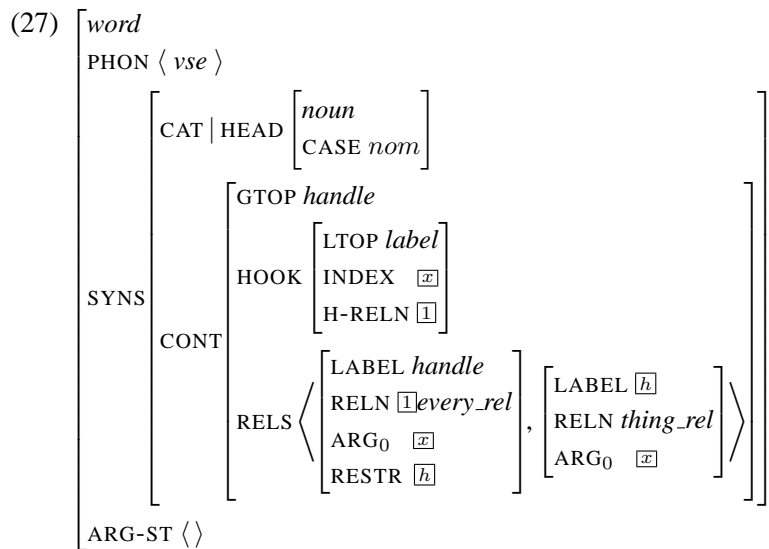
(27) word

PHON ⟨ vse ⟩

SYNS

CAT | HEAD noun
CASE nom

CONT

GTOP handle

HOOK
LTOP label
INDEX $\boxed{x}$
H-RELN $\boxed{1}$

RELS ⟨ LABEL handle
RELN $\boxed{1}$every_rel
ARG$_0$ $\boxed{x}$
RESTR $\boxed{h}$ , LABEL $\boxed{h}$
RELN thing_rel
ARG$_0$ $\boxed{x}$ ⟩

ARG-ST ⟨ ⟩